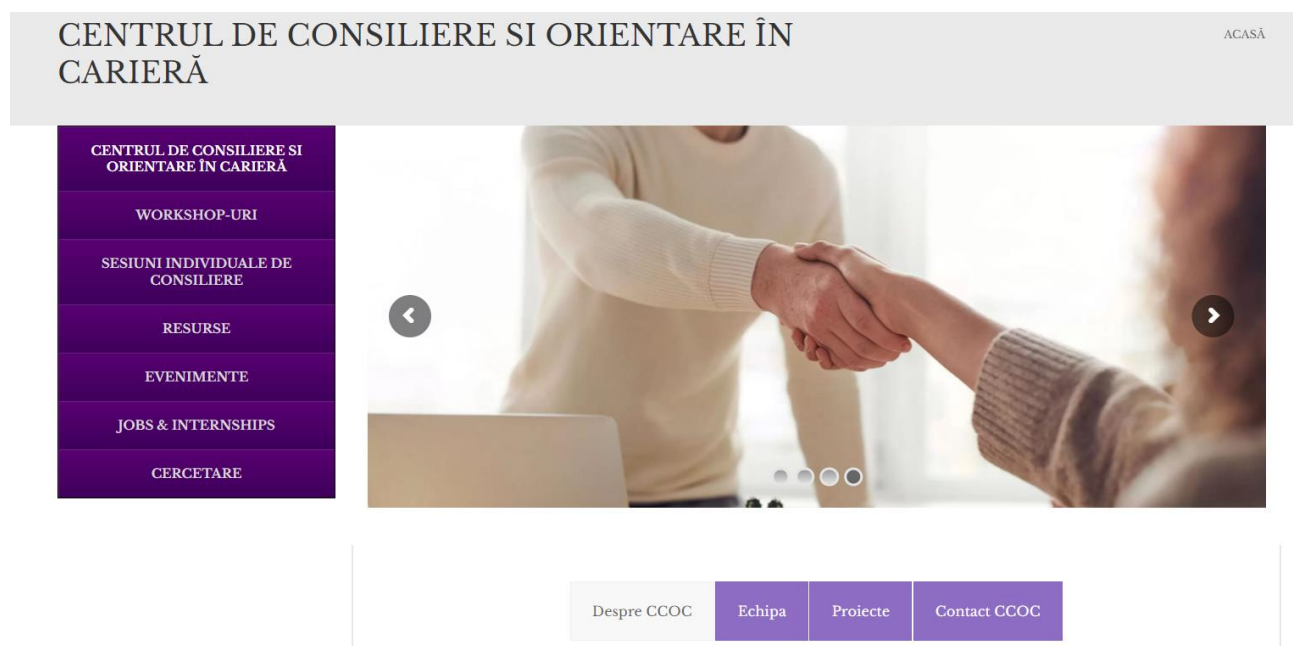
CENTRUL DE CONSILIERE SI ORIENTARE ÎN CARIERĂ

ACASĂ

CENTRUL DE CONSILIERE SI ORIENTARE ÎN CARIERĂ

WORKSHOP-URI

SESIUNI INDIVIDUALE DE CONSILIERE

RESURSE

EVENIMENTE

JOBS & INTERNSHIPS

CERCETARE

Despre CCOC

Echipa

Proiecte

Contact CCOC